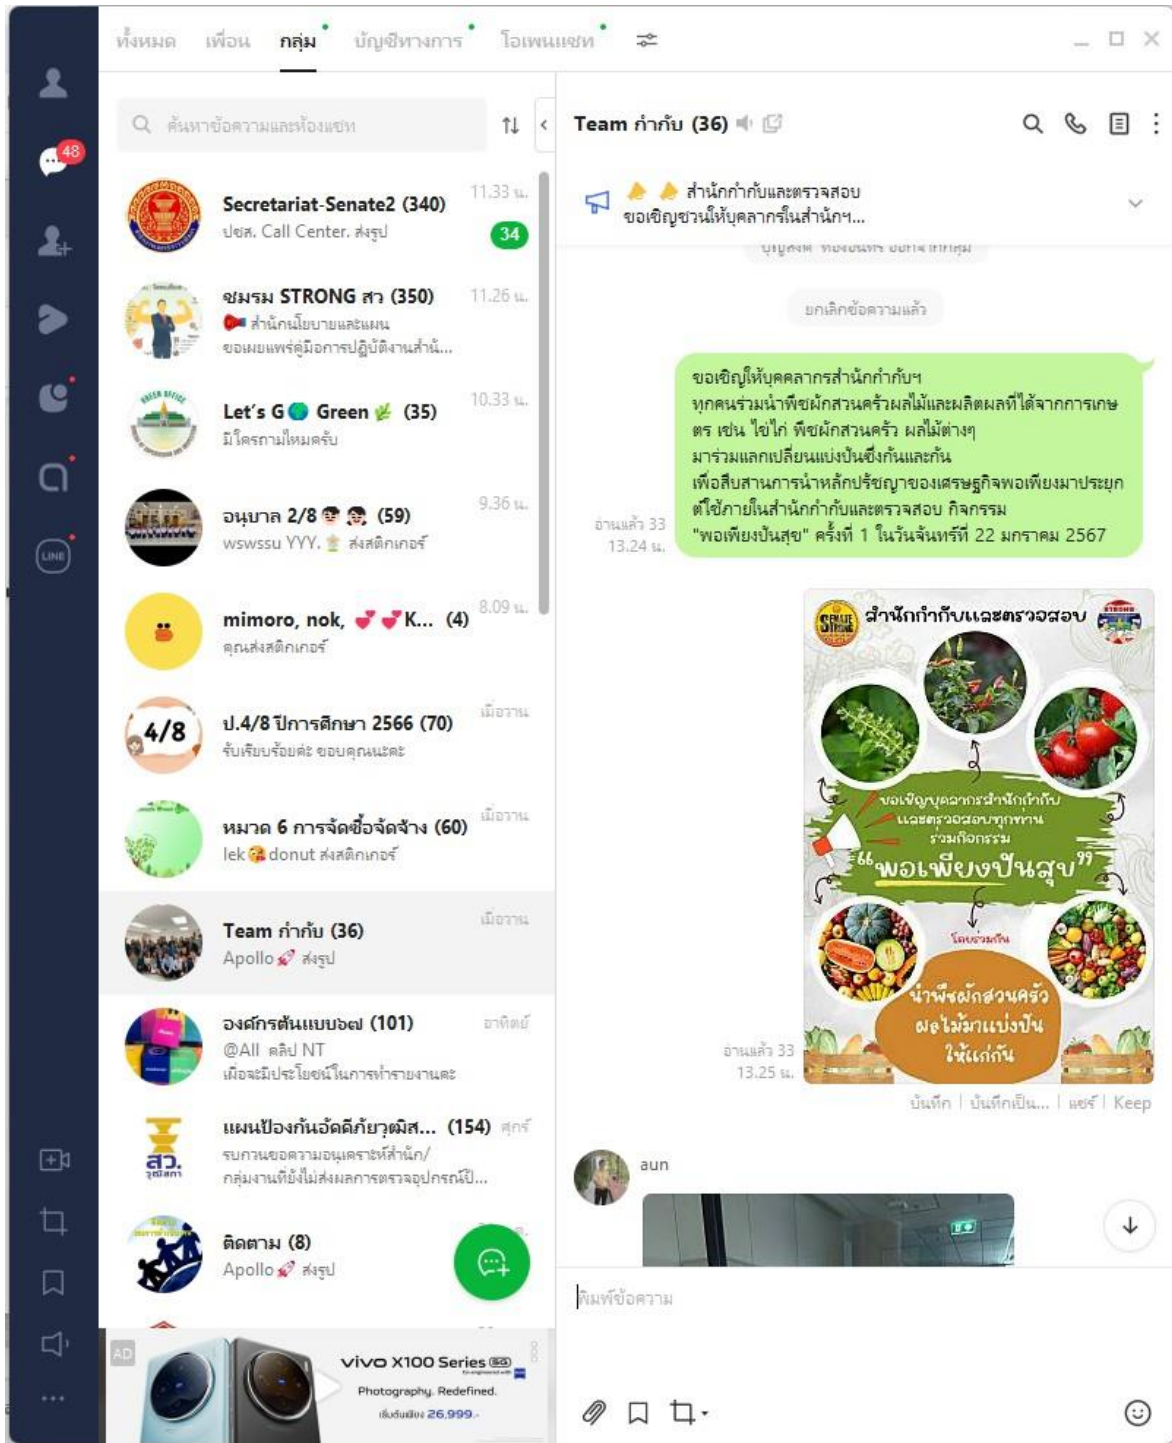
48

ทั้งหมด เพื่อน กลุ่ม บัญชีทางการ โอเพนแชท

ค้นหาข้อความและห้องแชท

Secretariat-Senate2 (340) 11.33 น.
ปอส. Call Center. ส่งรูป 34

ชมรม STRONG สว (350) 11.26 น.
สำนักนโยบายและแผน ขอเผยแพร่คู่มือการปฏิบัติงานสำนั...

Let's G Green (35) 10.33 น.
มีใครถามไหมครับ

อนุบาล 2/8 (59) 9.36 น.
wswssu YYY. ส่งสติกเกอร์

mimoro, nok, K... (4) 8.09 น.
คุณส่งสติกเกอร์

4/8
ป.4/8 ปีการศึกษา 2566 (70) เมื่อวาน
รับเรียบร้อยค่ะ ขอบคุณนะคะ

หมวด 6 การจัดซื้อจัดจ้าง (60) เมื่อวาน
lek donut ส่งสติกเกอร์

Team กำกับ (36) เมื่อวาน
Apollo ส่งรูป

องค์กรต้นแบบ๑๗ (101) อาทิตย์
@All คลิป NT
เมื่อจะมีประโยชน์ในการทำรายงานคะ

แผนป้องกันอัคคีภัยวุฒิส... (154) ศุกร์
รบกวนขอความอนุเคราะห์สำนัก/กลุ่มงานที่ยังไม่ส่งผลการตรวจอุปกรณ์ป...

ติดตาม (8)
Apollo ส่งรูป

AD
vivo X100 Series
Photography. Redefined.
เริ่มต้นเพียง 26,999.-

Team กำกับ (36)

สำนักกำกับและตรวจสอบ
ขอเชิญชวนให้บุคลากรในสำนักฯ...

ยกเลิกข้อความแล้ว

ขอเชิญให้บุคลากรสำนักกำกับฯ ทุกคนร่วมนำพืชผักสวนครัวผลไม้และผลิตผลที่ได้จากการเกษตร เช่น ไข่ไก่ พืชผักสวนครัว ผลไม้ต่างๆ มาร่วมแลกเปลี่ยนแบ่งปันซึ่งกันและกัน เพื่อสืบสานการนำหลักปรัชญาของเศรษฐกิจพอเพียงมาประยุกต์ใช้ภายในสำนักกำกับและตรวจสอบ กิจกรรม "พอเพียงปันสุข" ครั้งที่ 1 ในวันจันทร์ที่ 22 มกราคม 2567
อ่านแล้ว 33
13.24 น.

สำนักกำกับและตรวจสอบ
ขอเชิญบุคลากรสำนักกำกับและตรวจสอบทุกท่านร่วมกิจกรรม
"พอเพียงปันสุข"
โดยนำมาปัน
นำพืชผักสวนครัว ผลไม้มาแบ่งปัน ให้แก่กัน
อ่านแล้ว 33
13.25 น.

บันทึก | บันทึกเป็น... | แชร์ | Keep

aun

พิมพ์ข้อความ